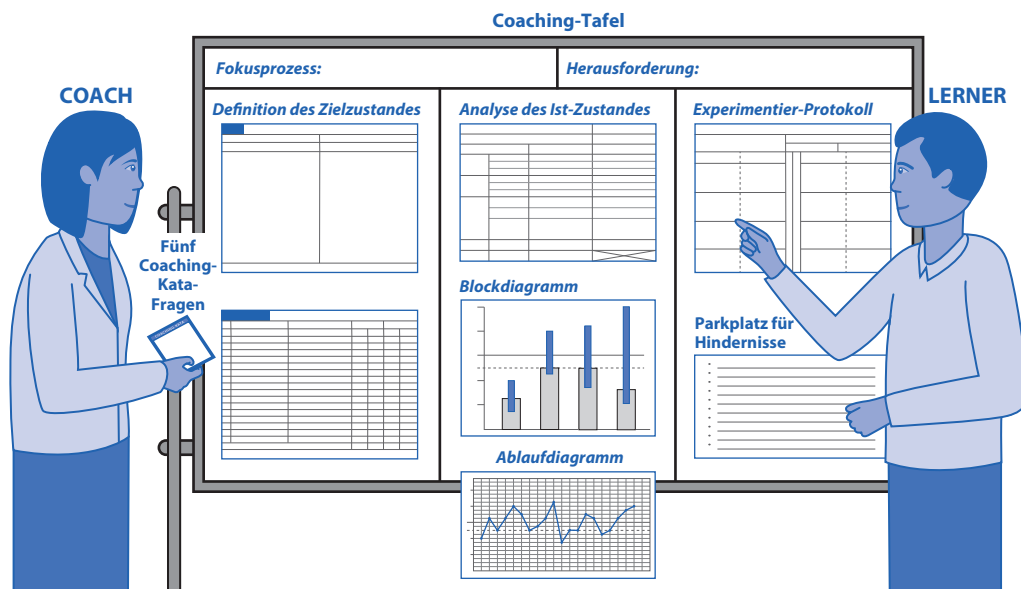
Coaching-Tafel

COACH

LERNER

Fokusprozess:

Herausforderung:

Definition des Zielzustandes

Analyse des Ist-Zustandes

Experimentier-Protokoll

Fünf Coaching-Kata-Fragen

Blockdiagramm

Parkplatz für Hindernisse

Ablaufdiagramm